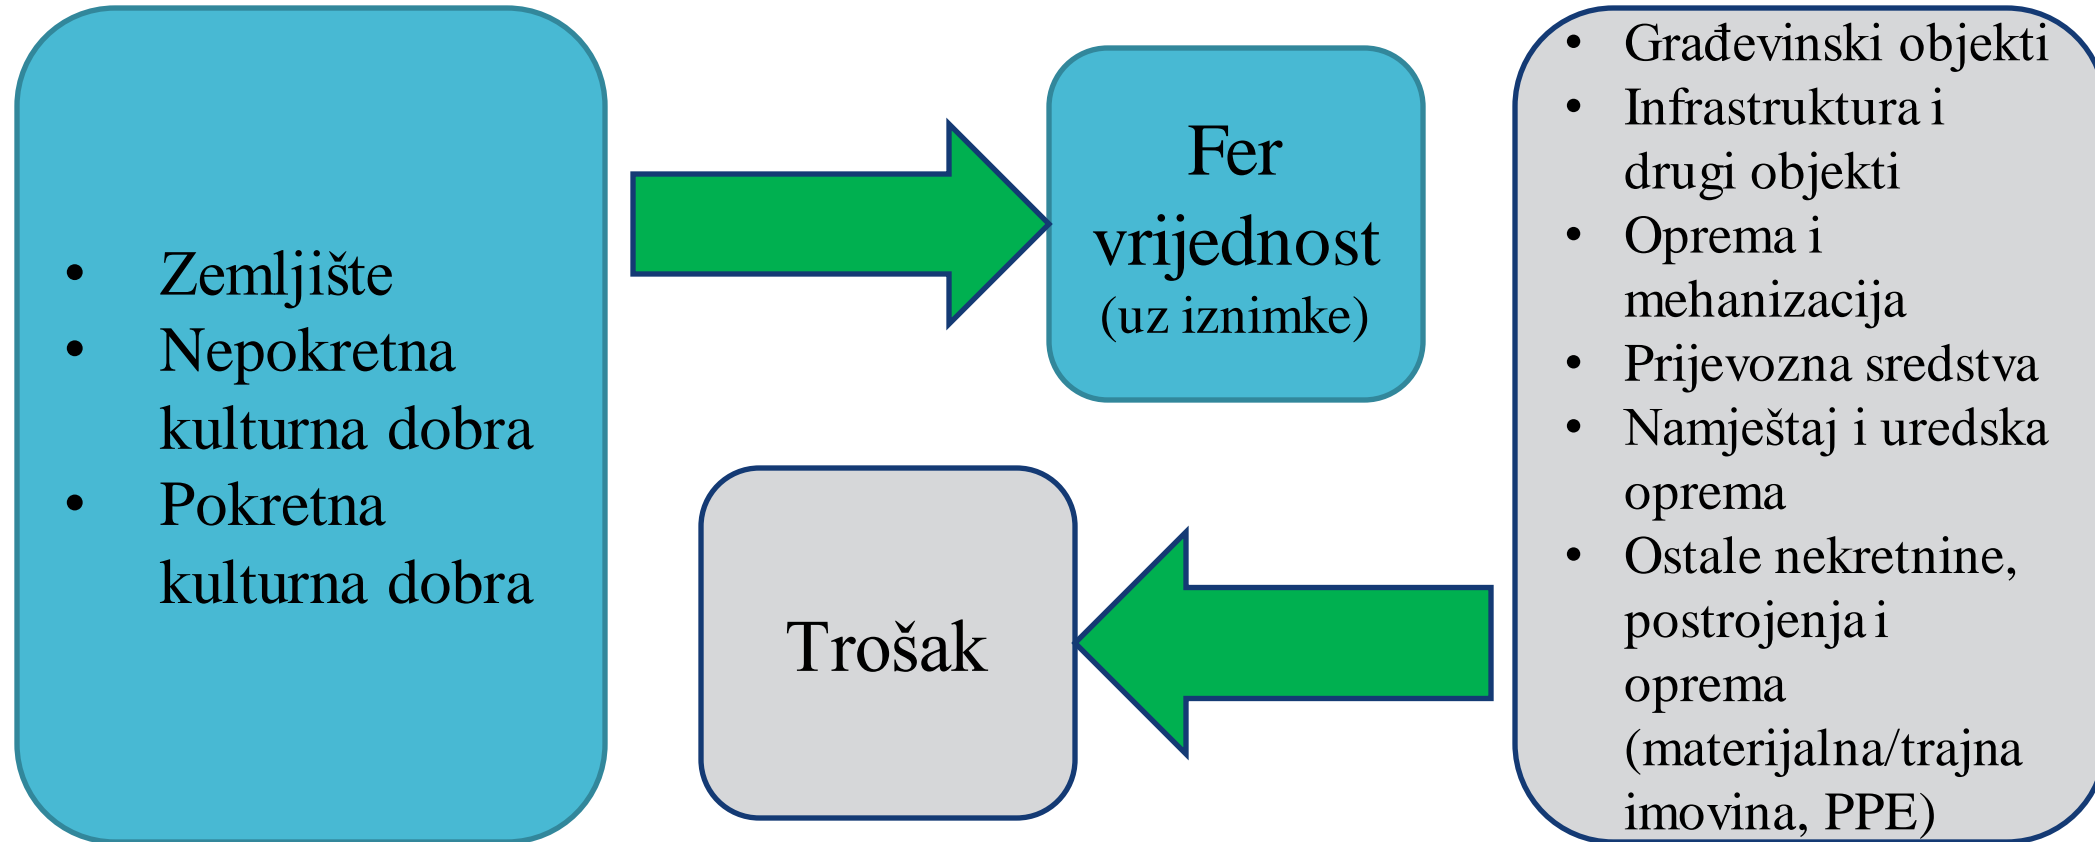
- Zemljište
- Nepokretna kulturna dobra
- Pokretna kulturna dobra

Fer vrijednost (uz iznimke)

Trošak

- Građevinski objekti
- Infrastruktura i drugi objekti
- Oprema i mehanizacija
- Prijevozna sredstva
- Namještaj i uredska oprema
- Ostale nekretnine, postrojenja i oprema (materijalna/trajna imovina, PPE)